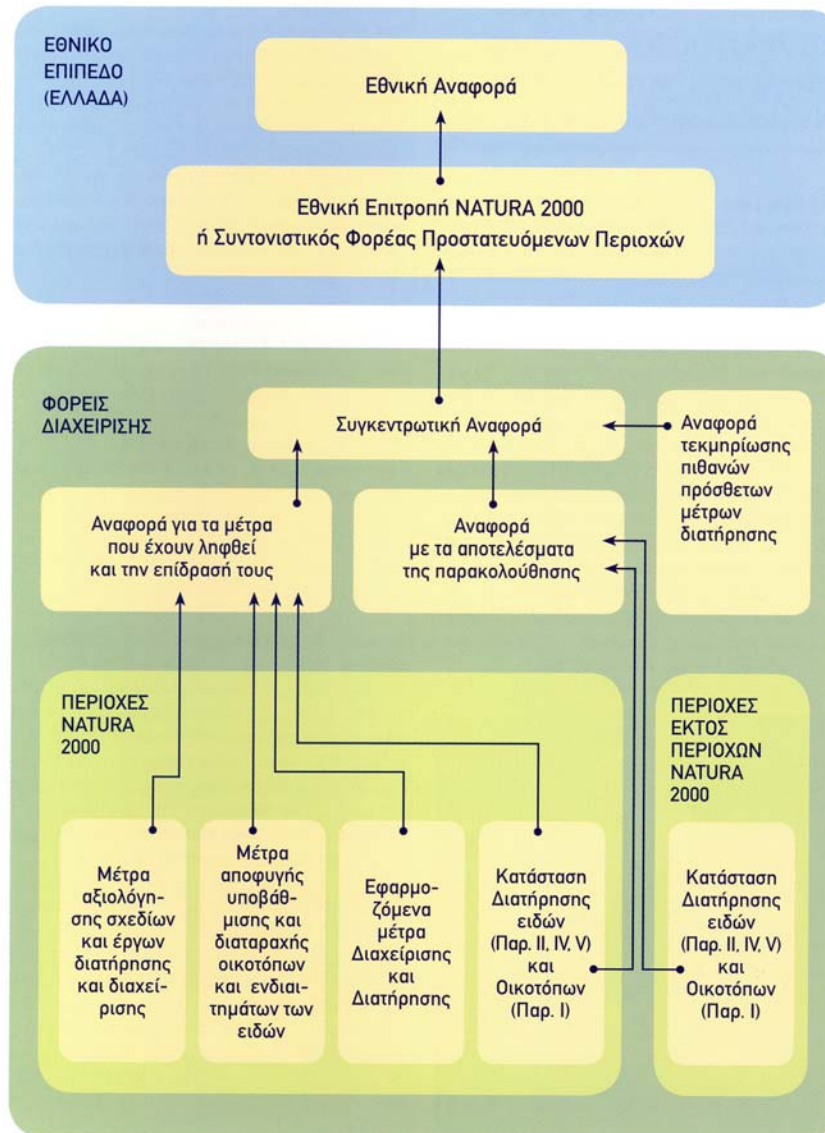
ΕΘΝΙΚΟ ΕΠΙΠΕΔΟ (ΕΛΛΑΔΑ)

Εθνική Αναφορά

Εθνική Επιτροπή NATURA 2000 ή Συντονιστικός Φορέας Προστατευόμενων Περιοχών

ΦΟΡΕΙΣ ΔΙΑΧΕΙΡΙΣΗΣ

Συγκεντρωτική Αναφορά

Αναφορά τεκμηρίωσης πιθανών πρόσθετων μέτρων διατήρησης

Αναφορά για τα μέτρα που έχουν ληφθεί και την επίδρασή τους

Αναφορά με τα αποτελέσματα της παρακολούθησης

ΠΕΡΙΟΧΕΣ NATURA 2000

ΠΕΡΙΟΧΕΣ ΕΚΤΟΣ ΠΕΡΙΟΧΩΝ NATURA 2000

Μέτρα αξιολόγησης σχεδίων και έργων διατήρησης και διαχείρισης

Μέτρα αποφυγής υποβάθμισης και διαταραχής οικοτόπων και ενδιαιτημάτων των ειδών

Εφαρμοζόμενα μέτρα Διαχείρισης και Διατήρησης

Κατάσταση Διατήρησης ειδών (Παρ. II, IV, V) και Οικοτόπων (Παρ. I)

Κατάσταση Διατήρησης ειδών (Παρ. II, IV, V) και Οικοτόπων (Παρ. I)